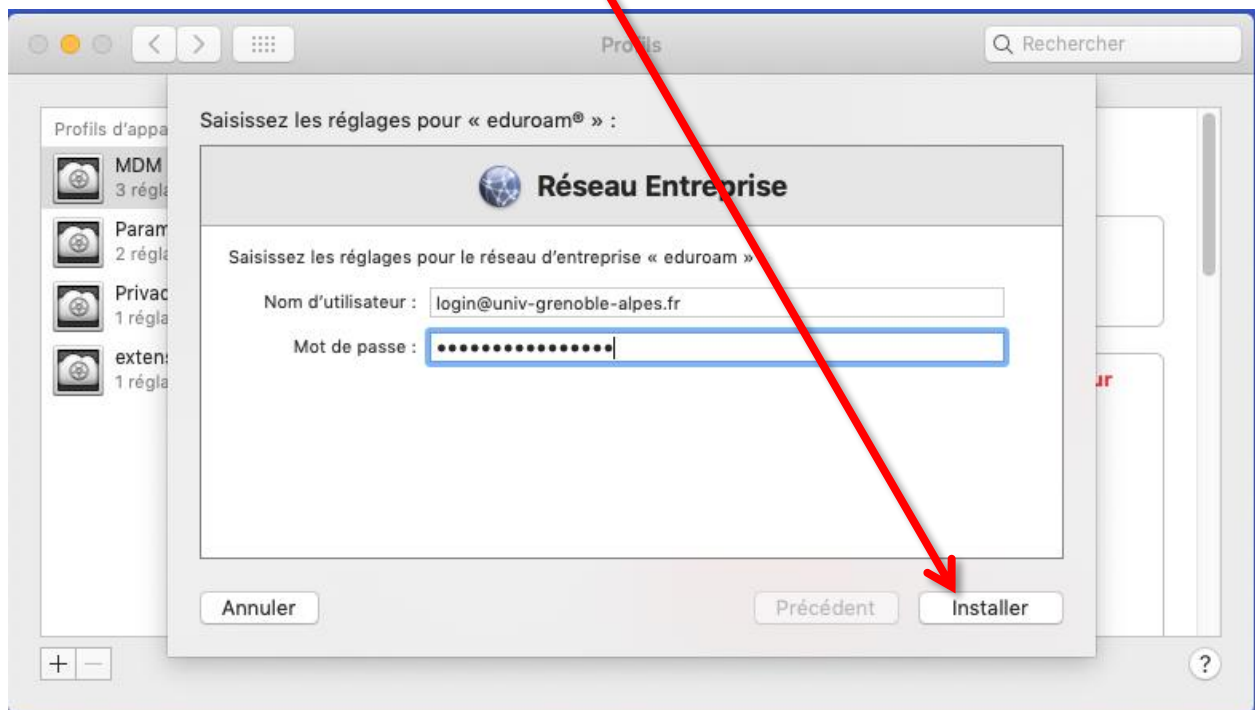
Profils

Rechercher

Profils d'appa

MDM
3 régl

Param
2 régl

Privac
1 régl

exten
1 régl

ur

Saisissez les réglages pour « eduroam® » :

Réseau Entreprise

Saisissez les réglages pour le réseau d'entreprise « eduroam »

Nom d'utilisateur : login@univ-grenoble-alpes.fr

Mot de passe : ••••••••••••••••

Annuler

Précédent

Installer

+ −

?